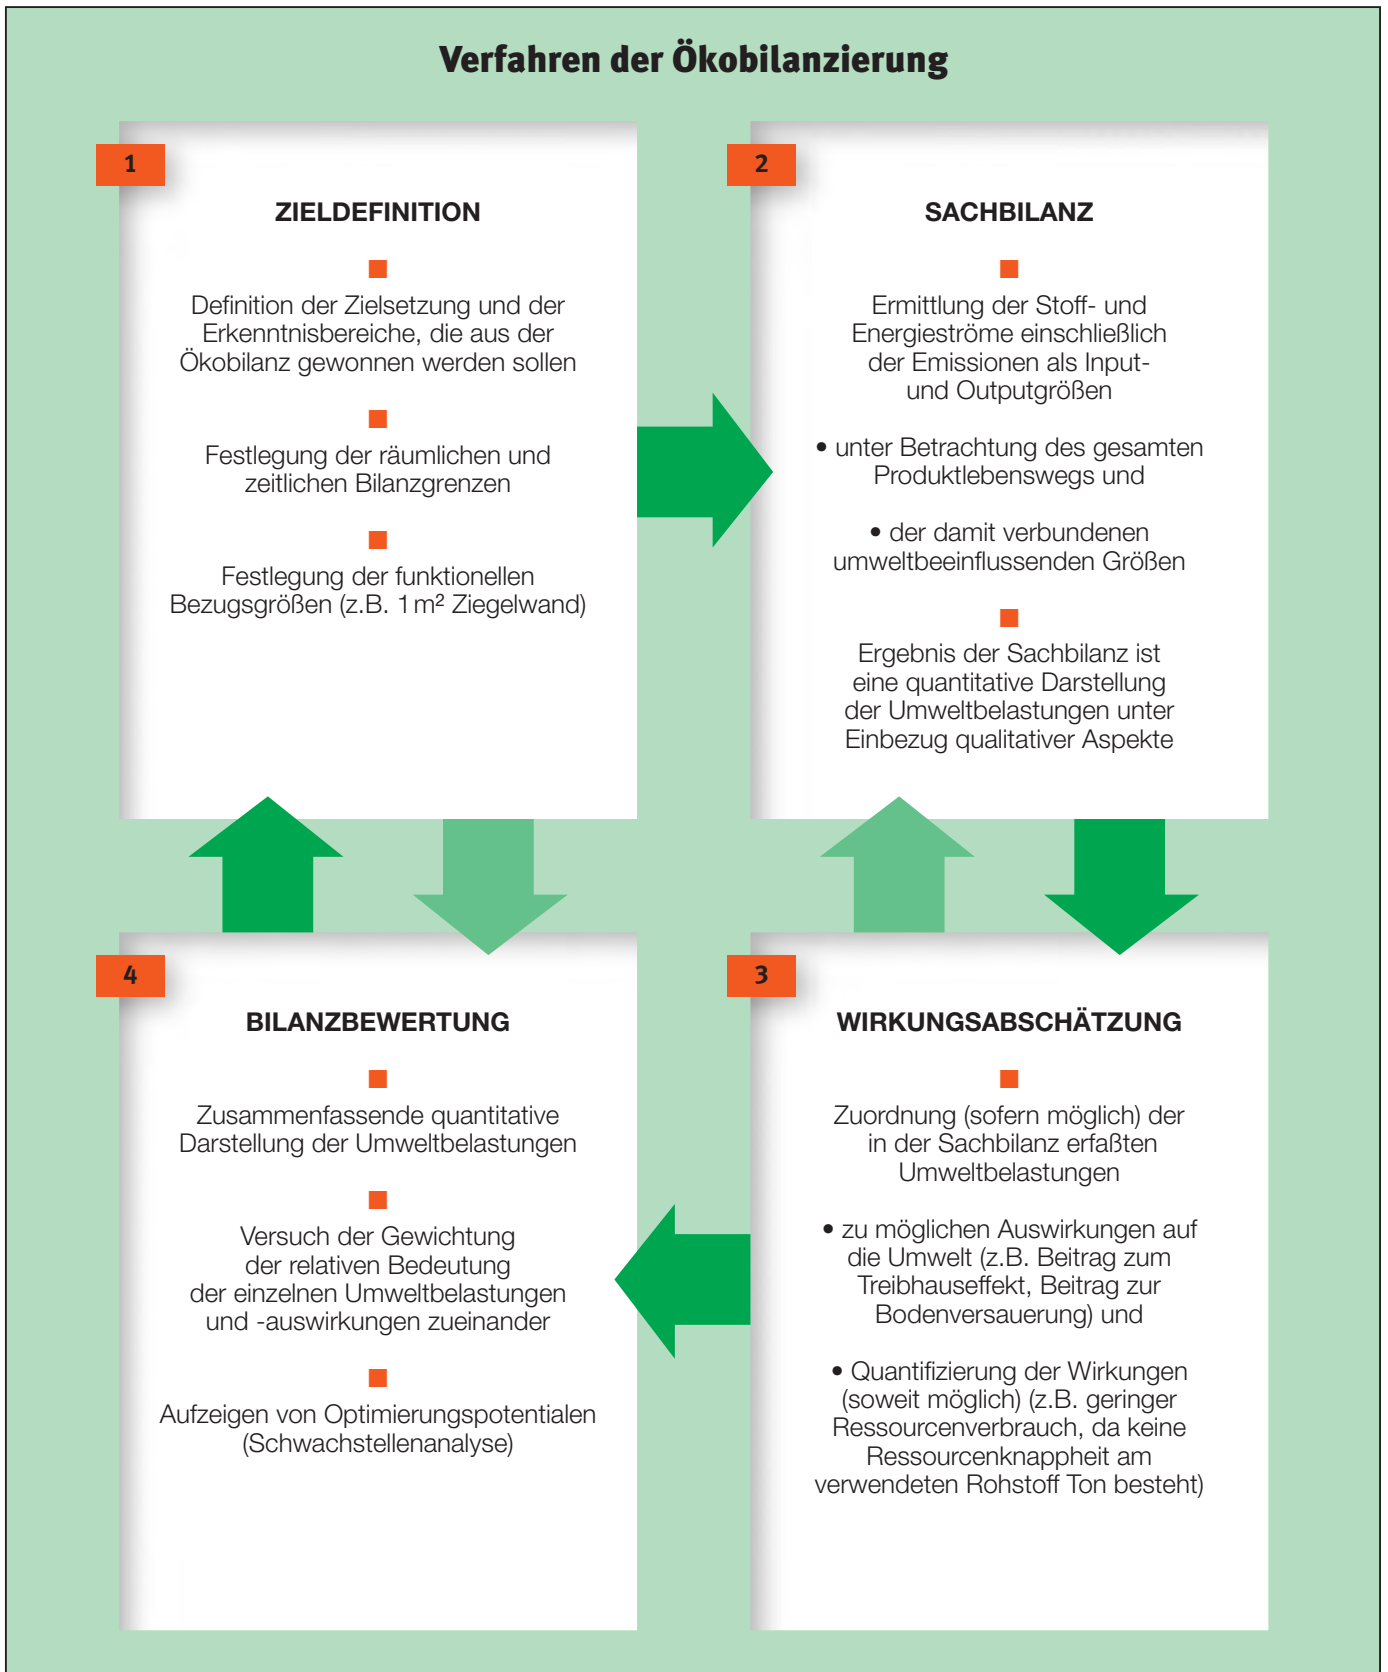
Verfahren der Ökobilanzierung

1

ZIELDEFINITION

■
Definition der Zielsetzung und der Erkenntnisbereiche, die aus der Ökobilanz gewonnen werden sollen

■
Festlegung der räumlichen und zeitlichen Bilanzgrenzen

■
Festlegung der funktionellen Bezugsgrößen (z.B. 1 m² Ziegelwand)

2

SACHBILANZ

■
Ermittlung der Stoff- und Energieströme einschließlich der Emissionen als Input- und Outputgrößen

• unter Betrachtung des gesamten Produktlebenswegs und

• der damit verbundenen umweltbeeinflussenden Größen

■
Ergebnis der Sachbilanz ist eine quantitative Darstellung der Umweltbelastungen unter Einbezug qualitativer Aspekte

4

BILANZBEWERTUNG

■
Zusammenfassende quantitative Darstellung der Umweltbelastungen

■
Versuch der Gewichtung der relativen Bedeutung der einzelnen Umweltbelastungen und -auswirkungen zueinander

■
Aufzeigen von Optimierungspotentialen (Schwachstellenanalyse)

3

WIRKUNGSABSCHÄTZUNG

■
Zuordnung (sofern möglich) der in der Sachbilanz erfaßten Umweltbelastungen

• zu möglichen Auswirkungen auf die Umwelt (z.B. Beitrag zum Treibhauseffekt, Beitrag zur Bodenversauerung) und

• Quantifizierung der Wirkungen (soweit möglich) (z.B. geringer Ressourcenverbrauch, da keine Ressourcenknappheit am verwendeten Rohstoff Ton besteht)